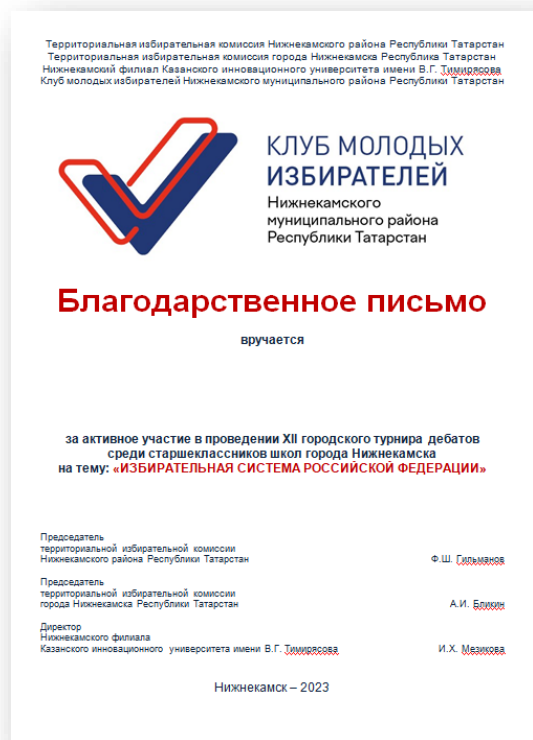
Территориальная избирательная комиссия Нижнекамского района Республики Татарстан
Территориальная избирательная комиссия города Нижнекамска Республики Татарстан
Нижнекамский филиал Казанского инновационного университета имени В.Г. Тимирясова
Клуб молодых избирателей Нижнекамского муниципального района Республики Татарстан

КЛУБ МОЛОДЫХ ИЗБИРАТЕЛЕЙ
Нижнекамского муниципального района Республики Татарстан

Благодарственное письмо

вручается

за активное участие в проведении XII городского турнира дебатов среди старшеклассников школ города Нижнекамска на тему: «ИЗБИРАТЕЛЬНАЯ СИСТЕМА РОССИЙСКОЙ ФЕДЕРАЦИИ»

Председатель
территориальной избирательной комиссии
Нижнекамского района Республики Татарстан
Ф.Ш. Гильманов

Председатель
территориальной избирательной комиссии
города Нижнекамска Республики Татарстан
А.И. Бликин

Директор
Нижнекамского филиала
Казанского инновационного университета имени В.Г. Тимирясова
И.Х. Мезикова

Нижнекамск – 2023